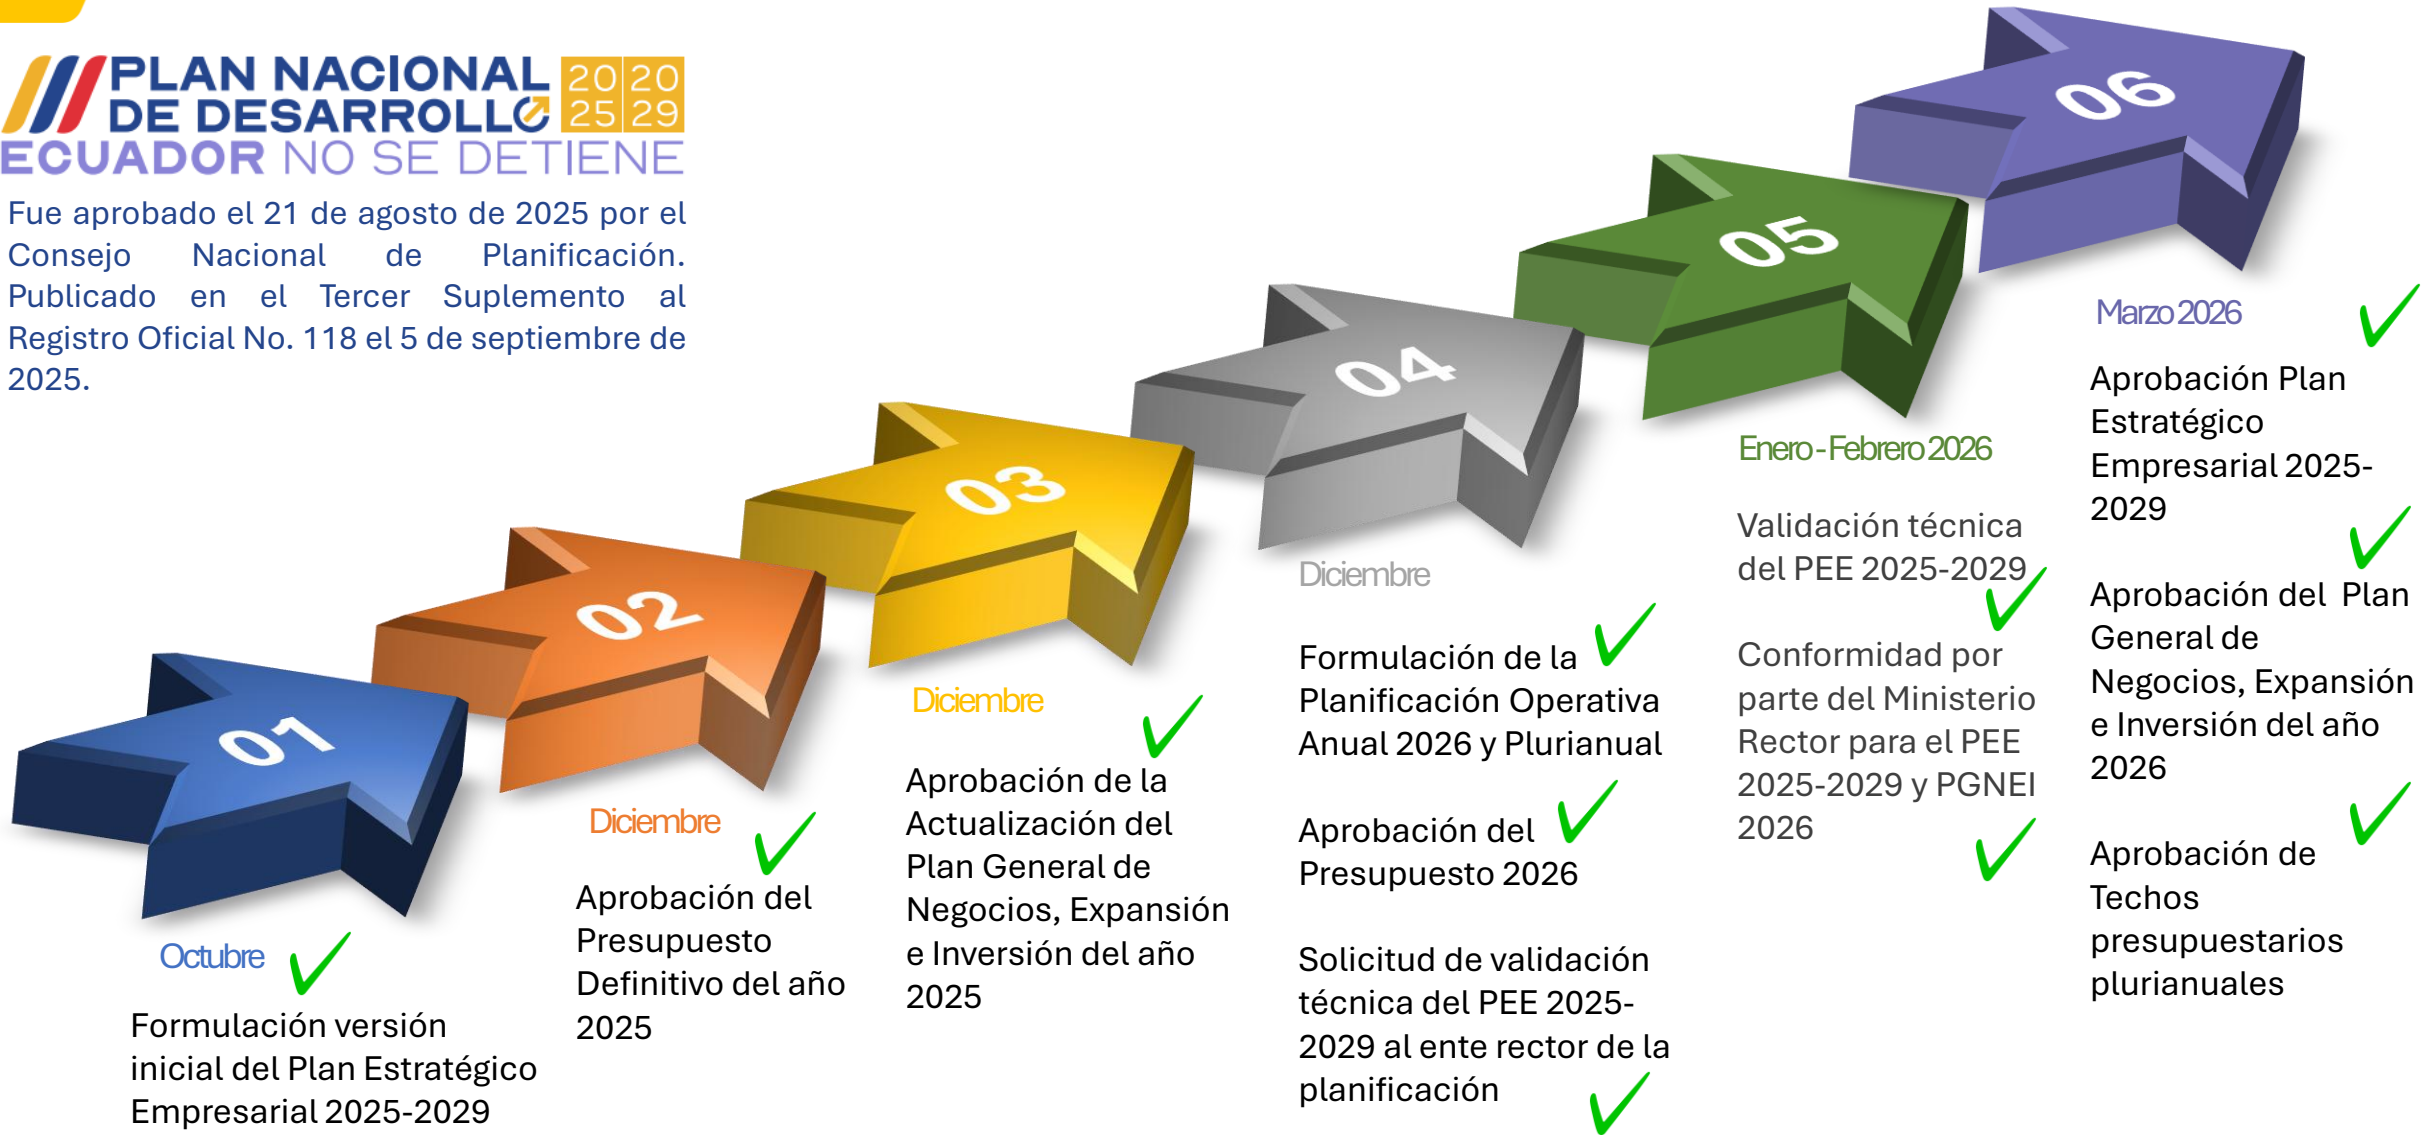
PLAN NACIONAL DE DESARROLLO 2020 25 29
ECUADOR NO SE DETIENE

Fue aprobado el 21 de agosto de 2025 por el Consejo Nacional de Planificación. Publicado en el Tercer Suplemento al Registro Oficial No. 118 el 5 de septiembre de 2025.

01
Octubre
Formulación versión inicial del Plan Estratégico Empresarial 2025-2029

02
Diciembre
Aprobación del Presupuesto Definitivo del año 2025

03
Diciembre
Aprobación de la Actualización del Plan General de Negocios, Expansión e Inversión del año 2025

04
Diciembre
Formulación de la Planificación Operativa Anual 2026 y Plurianual

Aprobación del Presupuesto 2026

Solicitud de validación técnica del PEE 2025-2029 al ente rector de la planificación

05
Enero - Febrero 2026
Validación técnica del PEE 2025-2029

Conformidad por parte del Ministerio Rector para el PEE 2025-2029 y PGNEI 2026

06
Marzo 2026
Aprobación Plan Estratégico Empresarial 2025-2029

Aprobación del Plan General de Negocios, Expansión e Inversión del año 2026

Aprobación de Techos presupuestarios plurianuales